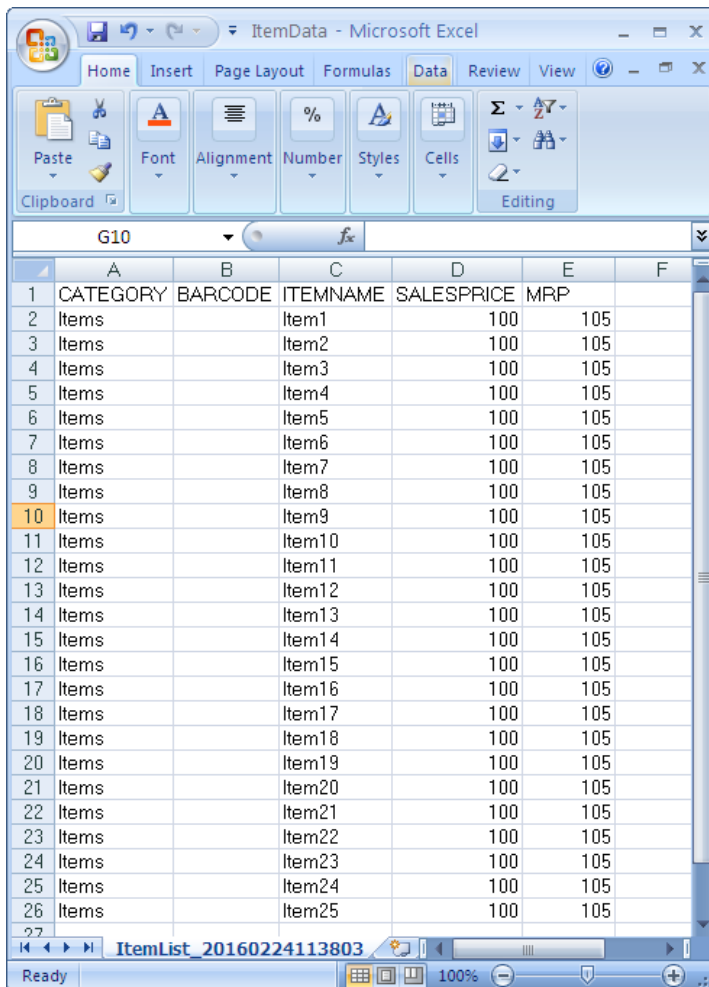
ItemData - Microsoft Excel

Home Insert Page Layout Formulas Data Review View

Paste Font Alignment Number Styles Cells

Clipboard Editing

G10 $f_x$

| | A | B | C | D | E | F |
|---|---|---|---|---|---|---|
| 1 | CATEGORY | BARCODE | ITEMNAME | SALESPRICE | MRP | |
| 2 | Items | | Item1 | 100 | 105 | |
| 3 | Items | | Item2 | 100 | 105 | |
| 4 | Items | | Item3 | 100 | 105 | |
| 5 | Items | | Item4 | 100 | 105 | |
| 6 | Items | | Item5 | 100 | 105 | |
| 7 | Items | | Item6 | 100 | 105 | |
| 8 | Items | | Item7 | 100 | 105 | |
| 9 | Items | | Item8 | 100 | 105 | |
| 10 | Items | | Item9 | 100 | 105 | |
| 11 | Items | | Item10 | 100 | 105 | |
| 12 | Items | | Item11 | 100 | 105 | |
| 13 | Items | | Item12 | 100 | 105 | |
| 14 | Items | | Item13 | 100 | 105 | |
| 15 | Items | | Item14 | 100 | 105 | |
| 16 | Items | | Item15 | 100 | 105 | |
| 17 | Items | | Item16 | 100 | 105 | |
| 18 | Items | | Item17 | 100 | 105 | |
| 19 | Items | | Item18 | 100 | 105 | |
| 20 | Items | | Item19 | 100 | 105 | |
| 21 | Items | | Item20 | 100 | 105 | |
| 22 | Items | | Item21 | 100 | 105 | |
| 23 | Items | | Item22 | 100 | 105 | |
| 24 | Items | | Item23 | 100 | 105 | |
| 25 | Items | | Item24 | 100 | 105 | |
| 26 | Items | | Item25 | 100 | 105 | |
| 27 | | | | | | |

ItemList_20160224113803

Ready 100%